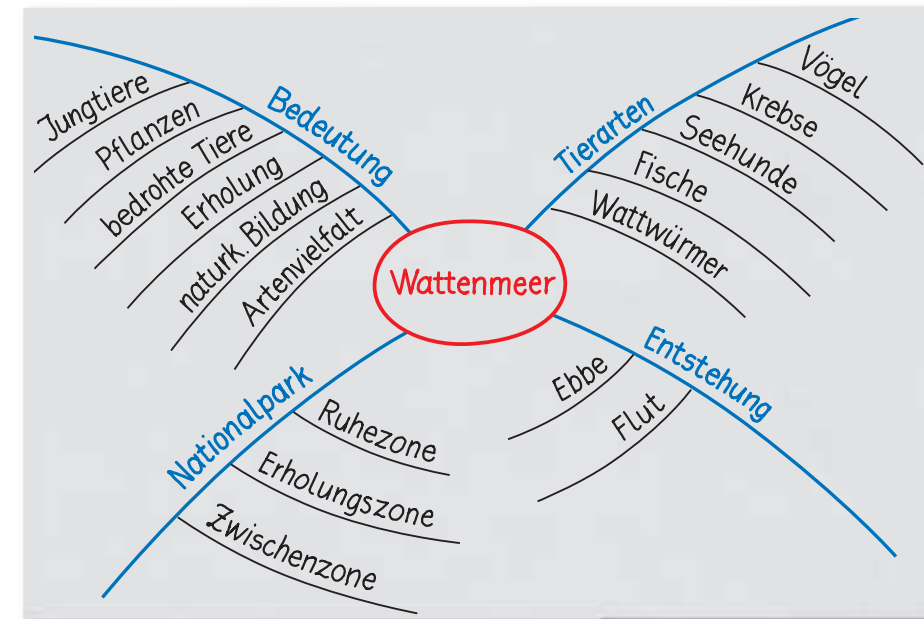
Wattenmeer

Bedeutung
Jungtiere
Pflanzen
bedrohte Tiere
Erholung
naturk. Bildung
Artenvielfalt

Tierarten
Vögel
Krebse
Seehunde
Fische
Wattwürmer

Nationalpark
Ruhezone
Erholungszone
Zwischenzone

Entstehung
Ebbe
Flut